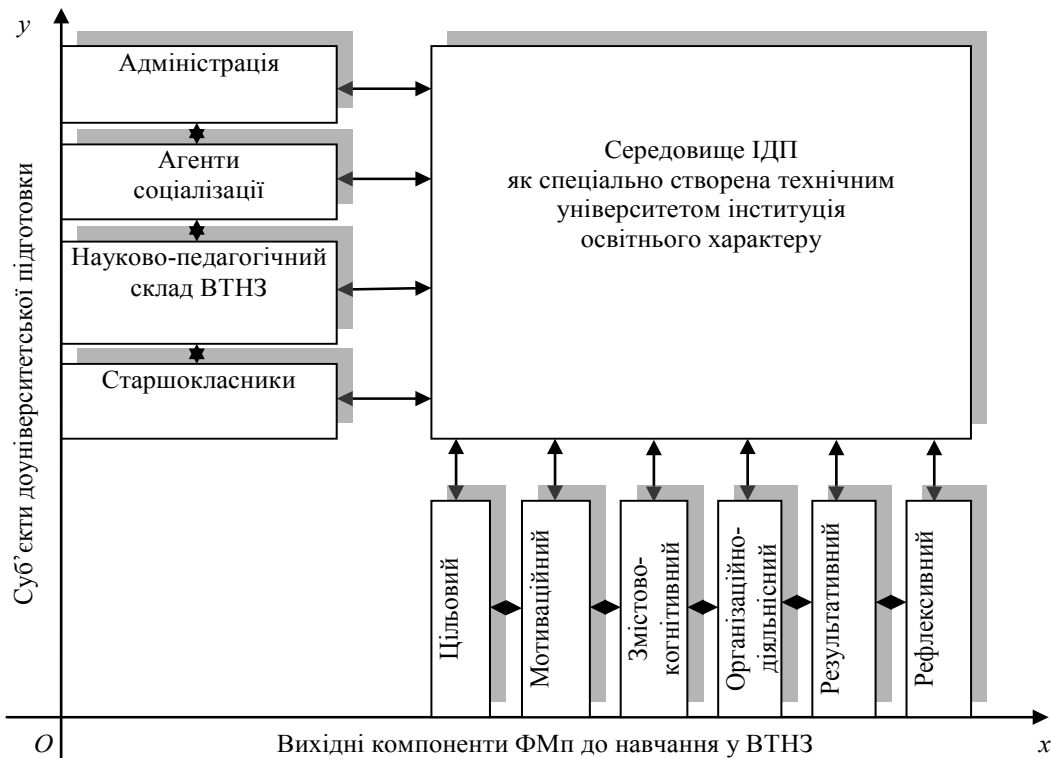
y

Суб'єкти доуніверситетської підготовки

Адміністрація

Агенти соціалізації

Науково-педагогічний склад ВТНЗ

Старшокласники

Середовище ІДП як спеціально створена технічним університетом інституція освітнього характеру

Цільовий

Мотиваційний

Змістово-когнітивний

Організаційно-діяльнісний

Результативний

Рефлексивний

O

Вихідні компоненти ФМп до навчання у ВТНЗ

x